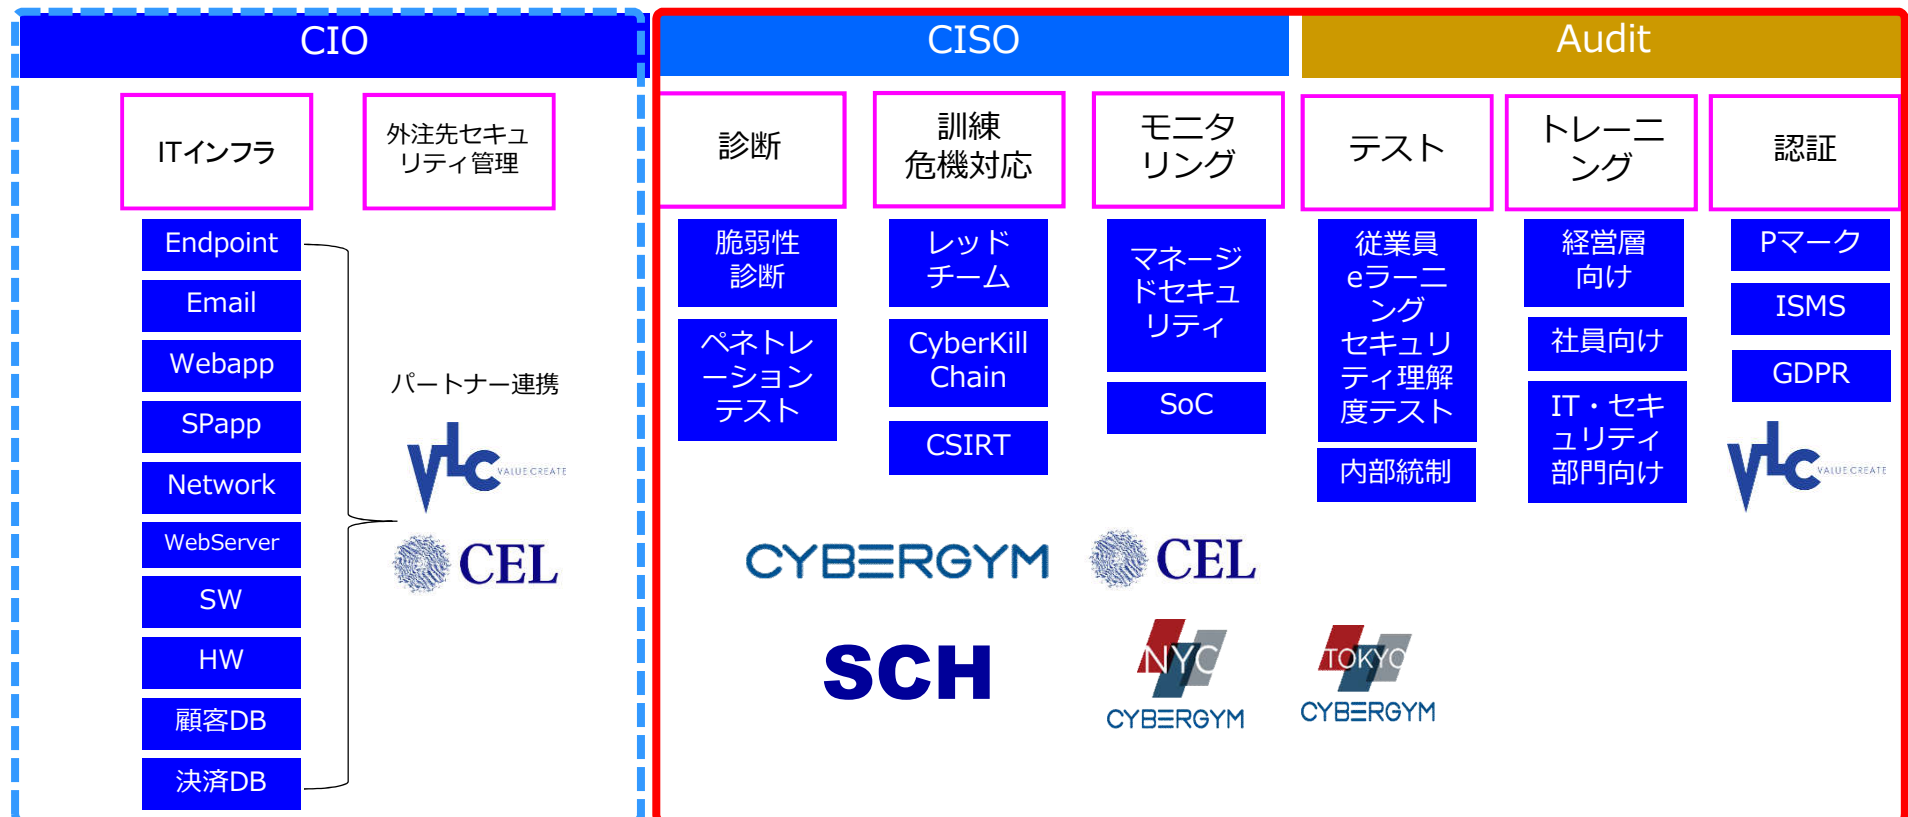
CIO

ITインフラ

外注先セキュリティ管理

Endpoint
Email
Webapp
SPapp
Network
WebServer
SW
HW
顧客DB
決済DB

パートナー連携

VLC VALUE CREATE

CEL

CISO

Audit

診断

脆弱性診断

ペネトレーションテスト

訓練危機対応

レッドチーム

CyberKill Chain

CSIRT

モニタリング

マネージドセキュリティ

SoC

テスト

従業員eラーニングセキュリティ理解度テスト

内部統制

トレーニング

経営層向け

社員向け

IT・セキュリティ部門向け

認証

Pマーク

ISMS

GDPR

VLC VALUE CREATE

CYBERGYM

CEL

SCH

NYC CYBERGYM

TOKYO CYBERGYM